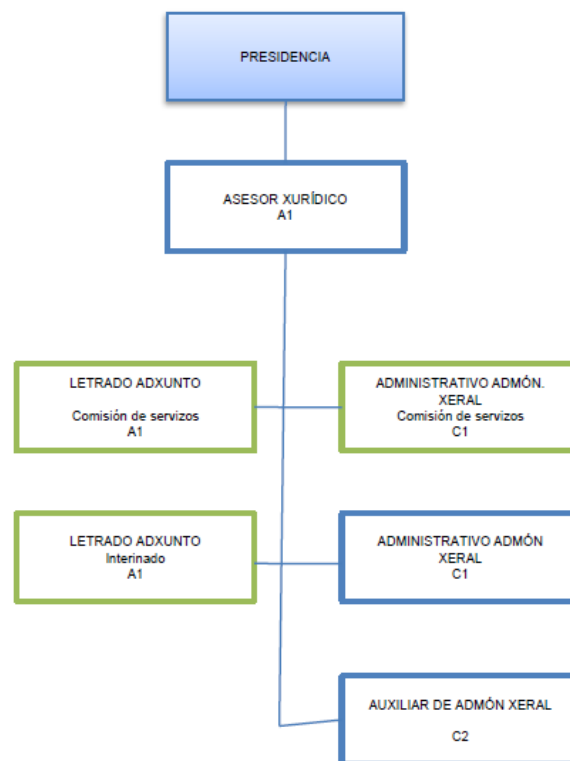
PRESIDENCIA

ASESOR XURÍDICO
A1

LETRADO ADXUNTO

Comisión de servizos
A1

ADMINISTRATIVO ADMÓN. XERAL
Comisión de servizos
C1

LETRADO ADXUNTO
Interinado
A1

ADMINISTRATIVO ADMÓN XERAL
C1

AUXILIAR DE ADMÓN XERAL

C2